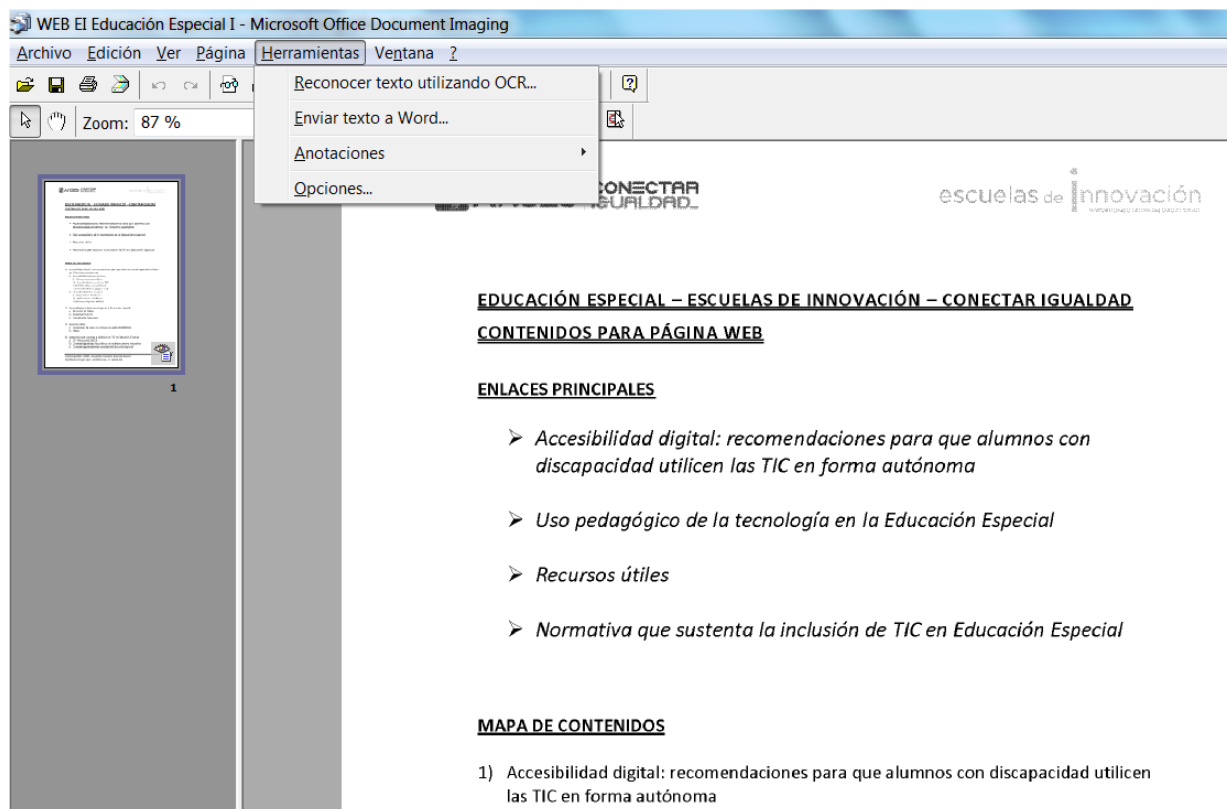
WEB EI Educación Especial I - Microsoft Office Document Imaging

Archivo Edición Ver Página Herramientas Ventana ?

Reconocer texto utilizando OCR...
Enviar texto a Word...
Anotaciones
Opciones...

Zoom: 87 %

1

CONECTAR IGUALDAD

escuelas de innovación

EDUCACIÓN ESPECIAL – ESCUELAS DE INNOVACIÓN – CONECTAR IGUALDAD
CONTENIDOS PARA PÁGINA WEB

ENLACES PRINCIPALES

➢ Accesibilidad digital: recomendaciones para que alumnos con discapacidad utilicen las TIC en forma autónoma

➢ Uso pedagógico de la tecnología en la Educación Especial

➢ Recursos útiles

➢ Normativa que sustenta la inclusión de TIC en Educación Especial

MAPA DE CONTENIDOS

1) Accesibilidad digital: recomendaciones para que alumnos con discapacidad utilicen las TIC en forma autónoma